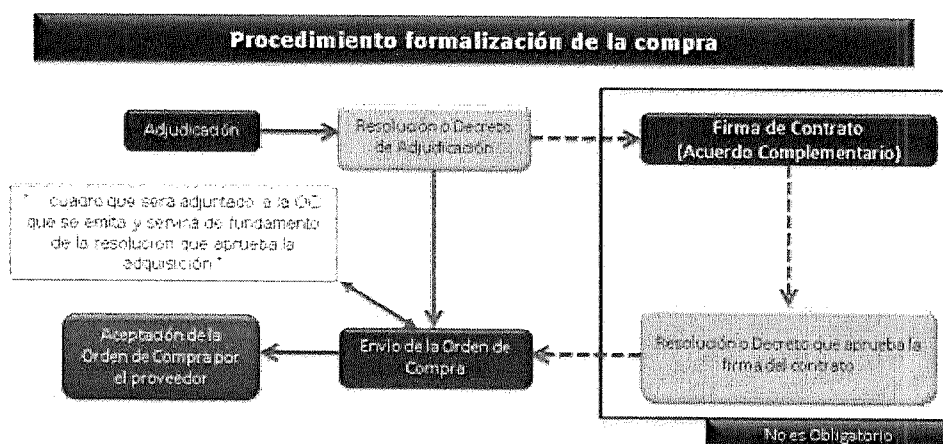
Procedimiento formalización de la compra

Adjudicación

Resolución o Decreto de Adjudicación

Firma de Contrato (Acuerdo Complementario)

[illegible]

" ... cuadro que será adjuntado a la OC que se emita y servirá de fundamento de la resolución que aprueba la adquisición "

Resolución o Decreto que aprueba la firma del contrato

Aceptación de la Orden de Compra por el proveedor

Envío de la Orden de Compra

No es Obligatorio